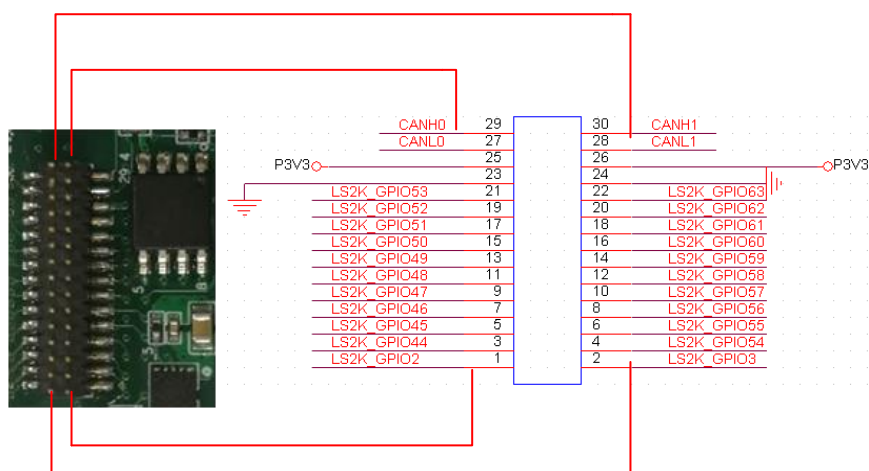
| Left signal | Pin | Pin | Right signal |
|---|---|---|---|
| CANH0 | 29 | 30 | CANH1 |
| CANL0 | 27 | 28 | CANL1 |
| P3V3 | 25 | 26 | |
| | 23 | 24 | P3V3 |
| LS2K_GPIO53 | 21 | 22 | LS2K_GPIO63 |
| LS2K_GPIO52 | 19 | 20 | LS2K_GPIO62 |
| LS2K_GPIO51 | 17 | 18 | LS2K_GPIO61 |
| LS2K_GPIO50 | 15 | 16 | LS2K_GPIO60 |
| LS2K_GPIO49 | 13 | 14 | LS2K_GPIO59 |
| LS2K_GPIO48 | 11 | 12 | LS2K_GPIO58 |
| LS2K_GPIO47 | 9 | 10 | LS2K_GPIO57 |
| LS2K_GPIO46 | 7 | 8 | LS2K_GPIO56 |
| LS2K_GPIO45 | 5 | 6 | LS2K_GPIO55 |
| LS2K_GPIO44 | 3 | 4 | LS2K_GPIO54 |
| LS2K_GPIO2 | 1 | 2 | LS2K_GPIO3 |